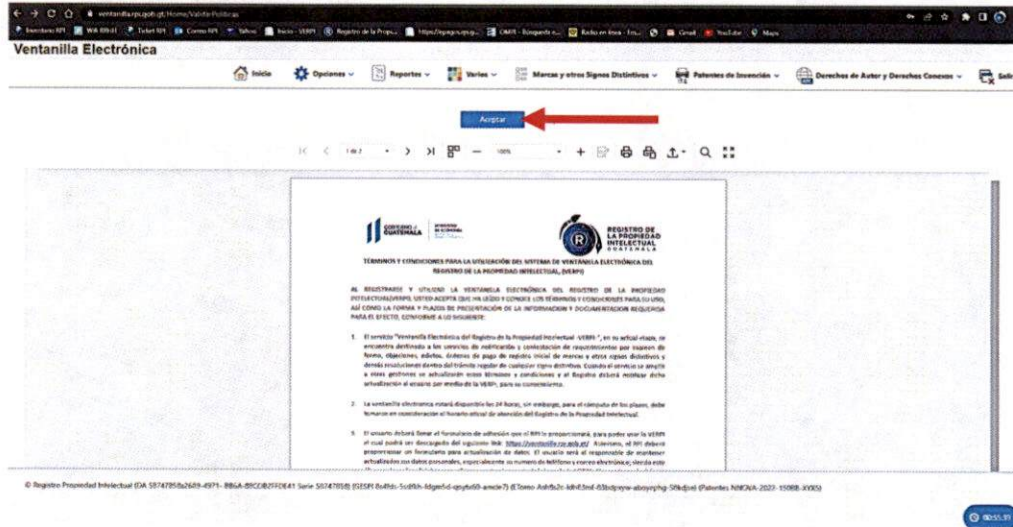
ventanilla.rpi.gob.gt/Home/ValidarPoliticas

Ventanilla Electrónica

Inicio Opciones Reportes Varios Marcas y otros Signos Distintivos Patentes de Invención Derechos de Autor y Derechos Conexos Sali

Aceptar

1 de 2 100%

GOBIERNO de GUATEMALA

REGISTRO DE LA PROPIEDAD INTELECTUAL GUATEMALA

TÉRMINOS Y CONDICIONES PARA LA UTILIZACIÓN DEL SISTEMA DE VENTANILLA ELECTRÓNICA DEL REGISTRO DE LA PROPIEDAD INTELECTUAL (VERPI)

AL REGISTRARSE Y UTILIZAR LA VENTANILLA ELECTRÓNICA DEL REGISTRO DE LA PROPIEDAD INTELECTUAL (VERPI), USTED ACEPTA QUE HA LEÍDO Y CONOCE LOS TÉRMINOS Y CONDICIONES PARA SU USO, ASÍ COMO LA FORMA Y PLAZOS DE PRESENTACIÓN DE LA INFORMACIÓN Y DOCUMENTACIÓN REQUERIDA PARA EL EFECTO, CONFORME A LO SIGUIENTE:

1. El servicio "Ventanilla Electrónica del Registro de la Propiedad Intelectual -VERPI-", en su actual etapa, se encuentra destinado a los servicios de notificación y contestación de requerimientos por suspenso de forma, objeciones, edictos, órdenes de pago de registro inicial de marcas y otros signos distintivos y demás resoluciones dentro del trámite regular de cualquier signo distintivo. Cuando el servicio se amplíe a otras gestiones se actualizarán estos términos y condiciones y el Registro deberá notificar dicha actualización al usuario por medio de la VERPI, para su conocimiento.

2. La ventanilla electrónica estará disponible las 24 horas, sin embargo, para el cómputo de los plazos, debe tomarse en consideración el horario oficial de atención del Registro de la Propiedad Intelectual.

3. El usuario deberá llenar el formulario de adhesión que el RPI le proporcionará, para poder usar la VERPI el cual podrá ser descargado del siguiente link: https://ventanilla.rpi.gob.gt/. Asimismo, el RPI deberá proporcionar un formulario para actualización de datos. El usuario será el responsable de mantener actualizados sus datos personales, especialmente su número de teléfono y correo electrónico, siendo esto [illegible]

© Registro Propiedad Intelectual (DA 5B747B5B-2609-4971-BB6A-B9CDB2FFDE41 Serie 5B747B5B) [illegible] (Patentes NMCNA-2021-15088-XXXS)